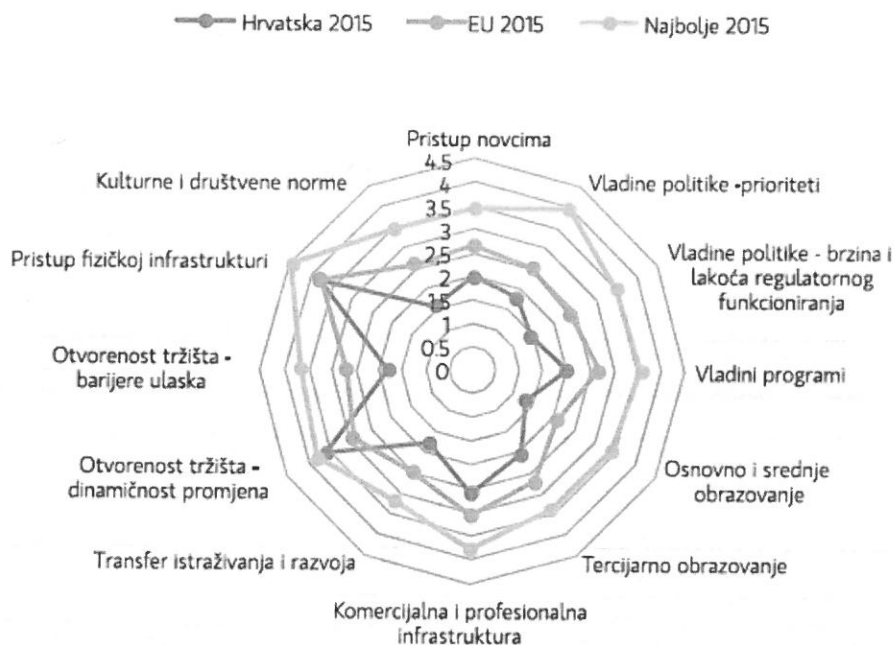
Hrvatska 2015
EU 2015
Najbolje 2015

Pristup novcima
4.5
4
3.5
3
2.5
2
1.5
1
0.5
0

Vladine politike -prioriteti
Vladine politike - brzina i lakoća regulatornog funkcioniranja
Vladini programi
Osnovno i srednje obrazovanje
Tercijarno obrazovanje
Komercijalna i profesionalna infrastruktura
Transfer istraživanja i razvoja
Otvorenost tržišta - dinamičnost promjena
Otvorenost tržišta - barijere ulaska
Pristup fizičkoj infrastrukturi
Kulturne i društvene norme